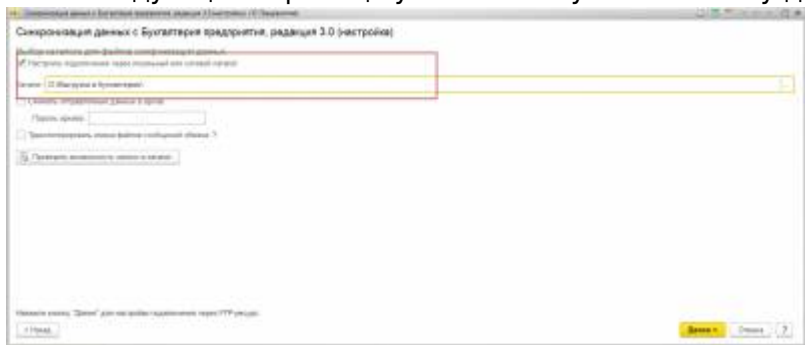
Синхронизация данных с Бухгалтерия предприятия, редакция 3.0 (настройка)

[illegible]

Настроить подключение через локальный или сетевой каталог

Каталог: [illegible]

Сжимать отправляемые данные в архив

Пароль архива:

Транслитерировать имена файлов сообщений обмена

Проверить возможность записи в каталог

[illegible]

< Назад

Далее >

Отмена

?